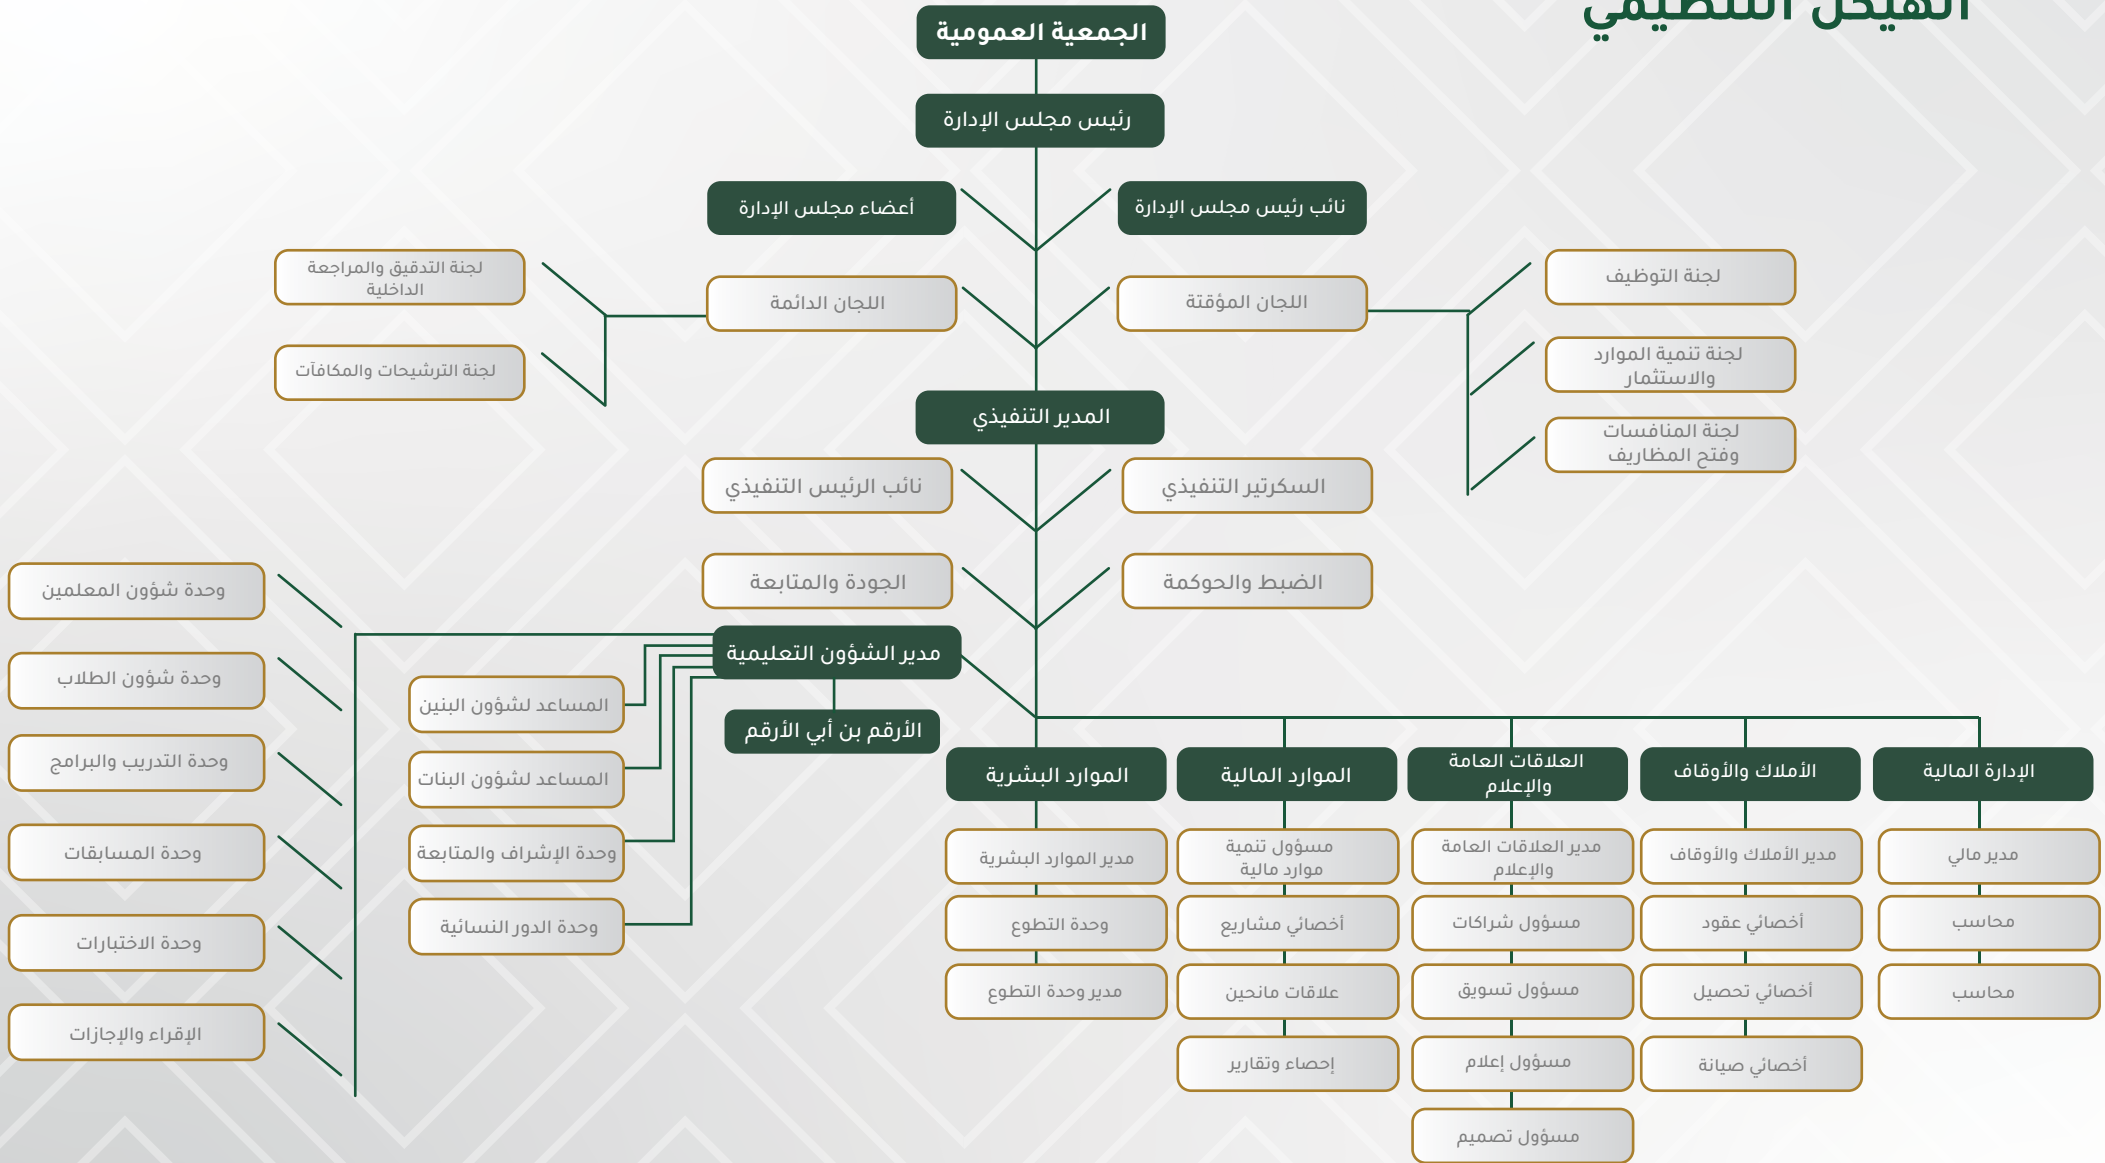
الهيكل التنظيمي

الجمعية العمومية

رئيس مجلس الإدارة

نائب رئيس مجلس الإدارة
أعضاء مجلس الإدارة

اللجان المؤقتة
اللجان الدائمة

لجنة التوظيف
لجنة تنمية الموارد والاستثمار
لجنة المنافسات وفتح المظاريف

لجنة التدقيق والمراجعة الداخلية
لجنة الترشيحات والمكافآت

المدير التنفيذي

السكرتير التنفيذي
نائب الرئيس التنفيذي

الضبط والحوكمة
الجودة والمتابعة

مدير الشؤون التعليمية
الأرقم بن أبي الأرقم

المساعد لشؤون البنين
المساعد لشؤون البنات
وحدة الإشراف والمتابعة
وحدة الدور النسائية

وحدة شؤون المعلمين
وحدة شؤون الطلاب
وحدة التدريب والبرامج
وحدة المسابقات
وحدة الاختبارات
الإقراء والإجازات

الإدارة المالية
مدير مالي
محاسب
محاسب

الأملاك والأوقاف
مدير الأملاك والأوقاف
أخصائي عقود
أخصائي تحصيل
أخصائي صيانة

العلاقات العامة والإعلام
مدير العلاقات العامة والإعلام
مسؤول شراكات
مسؤول تسويق
مسؤول إعلام
مسؤول تصميم

الموارد المالية
مسؤول تنمية موارد مالية
أخصائي مشاريع
علاقات مانحين
إحصاء وتقارير

الموارد البشرية
مدير الموارد البشرية
وحدة التطوع
مدير وحدة التطوع